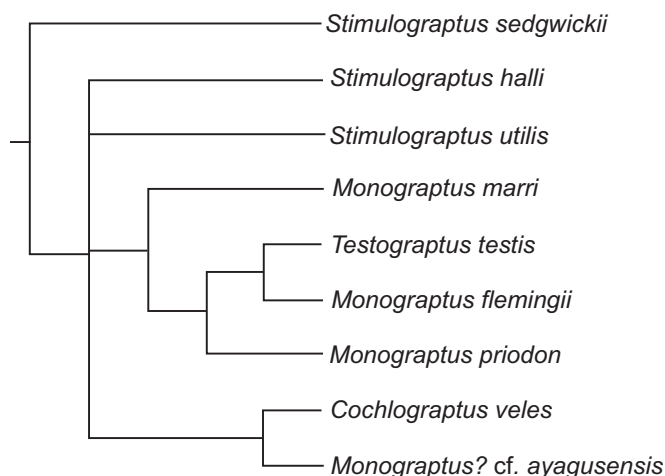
Stimulograptus sedgwickii

Stimulograptus halli

Stimulograptus utilis

Monograptus marri

Testograptus testis

Monograptus flemingii

Monograptus priodon

Cochlograptus veles

Monograptus? cf. ayagusensis